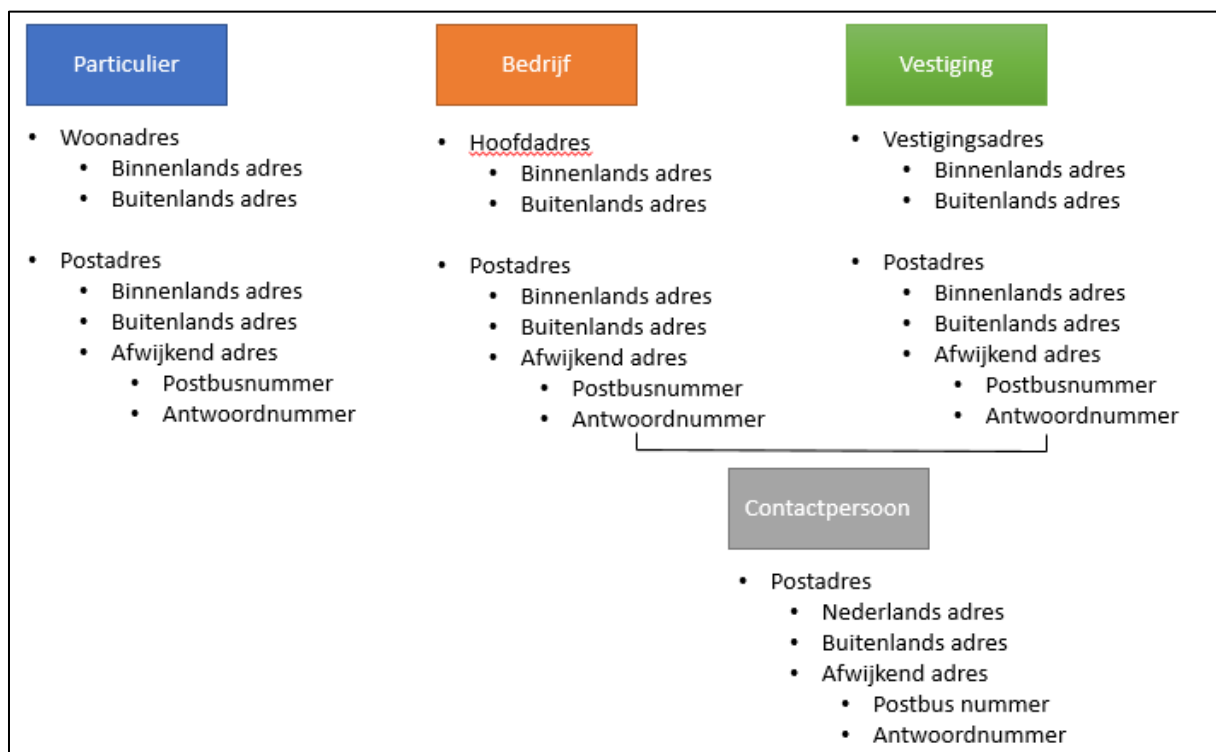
Particulier

- Woonadres
  - Binnenlands adres
  - Buitenlands adres

- Postadres
  - Binnenlands adres
  - Buitenlands adres
  - Afwijkend adres
    - Postbusnummer
    - Antwoordnummer

Bedrijf

- Hoofdadres
  - Binnenlands adres
  - Buitenlands adres

- Postadres
  - Binnenlands adres
  - Buitenlands adres
  - Afwijkend adres
    - Postbusnummer
    - Antwoordnummer

Vestiging

- Vestigingsadres
  - Binnenlands adres
  - Buitenlands adres

- Postadres
  - Binnenlands adres
  - Buitenlands adres
  - Afwijkend adres
    - Postbusnummer
    - Antwoordnummer

Contactpersoon

- Postadres
  - Nederlands adres
  - Buitenlands adres
  - Afwijkend adres
    - Postbus nummer
    - Antwoordnummer